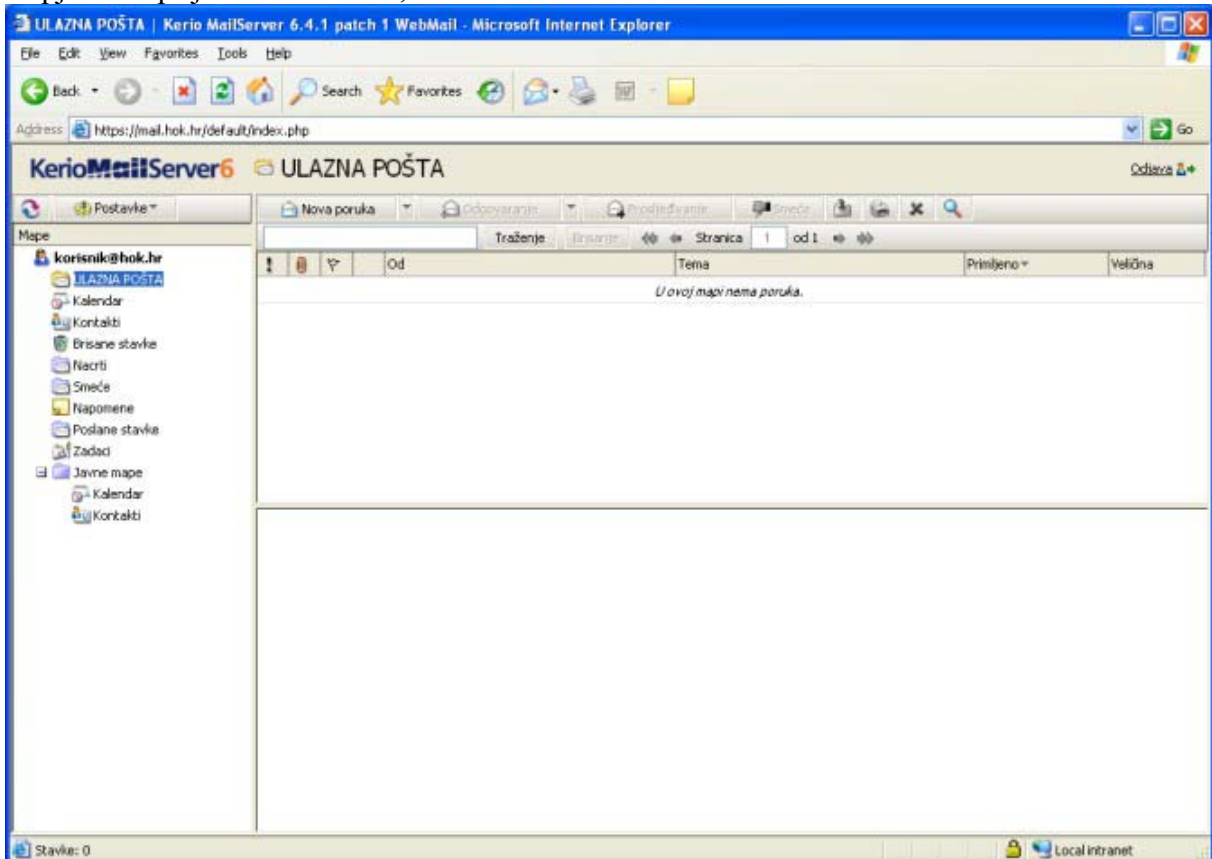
ULAZNA POŠTA | Kerio MailServer 6.4.1 patch 1 WebMail - Microsoft Internet Explorer

File Edit View Favorites Tools Help

Back Search Favorites

Address https://mail.hok.hr/default/index.php Go

KerioMailServer6 ULAZNA POŠTA

Odjava

Postavke

Nova poruka Odgovaranje Prosljeđivanje Smeće

Mape

Traženje Brisanje Stranica 1 od 1

korisnik@hok.hr
ULAZNA POŠTA
Kalendar
Kontakti
Brisane stavke
Nacrti
Smeće
Napomene
Poslane stavke
Zadaci
Javne mape
Kalendar
Kontakti

| ! | | | Od | Tema | Primljeno | Veličina |
|---|---|---|---|---|---|---|

U ovoj mapi nema poruka.

Stavke: 0

Local intranet